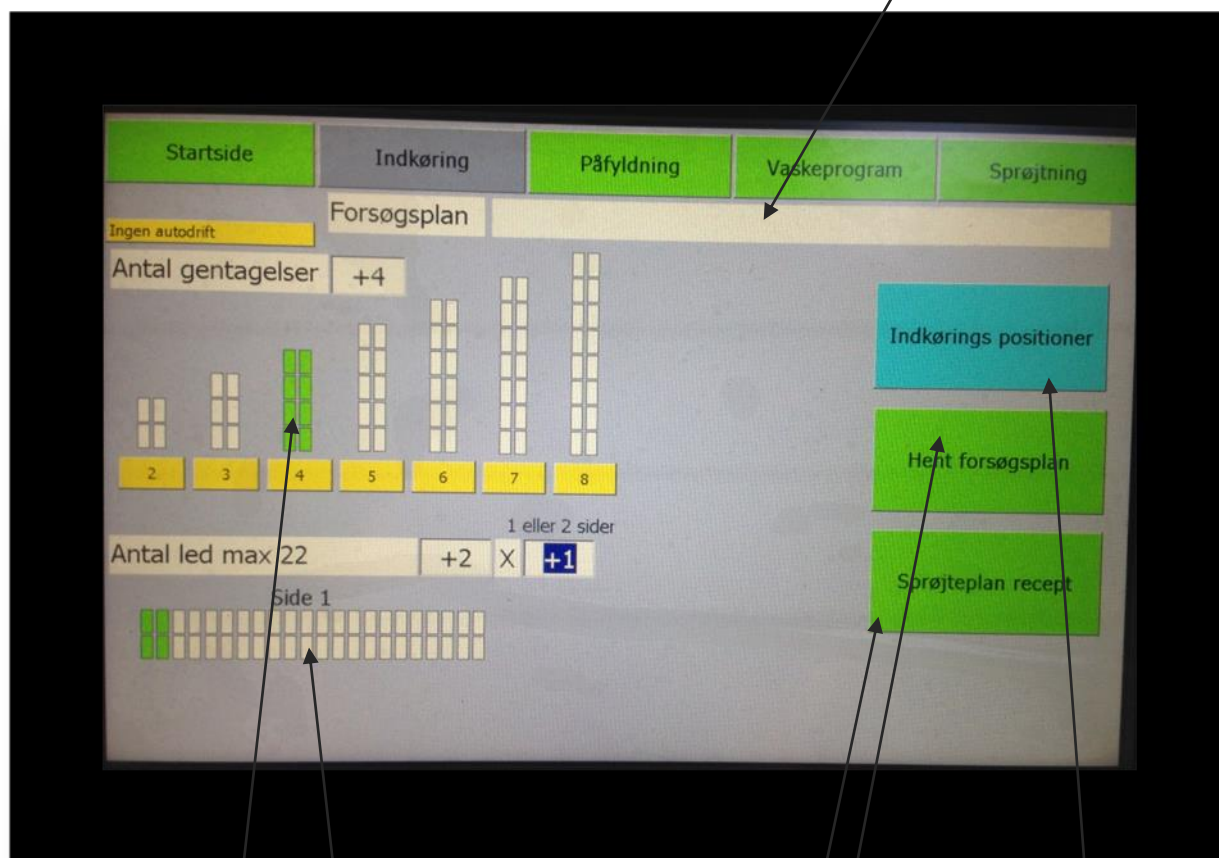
Startside
Indkøring
Påfyldning
Vaskeprogram
Sprøjtning

Ingen autodrift
Forsøgsplan

Antal gentagelser +4

2 3 4 5 6 7 8

Indkørings positioner
Hent forsøgsplan
Sprøjteplan recept

1 eller 2 sider
Antal led max 22 +2 X +1

Side 1